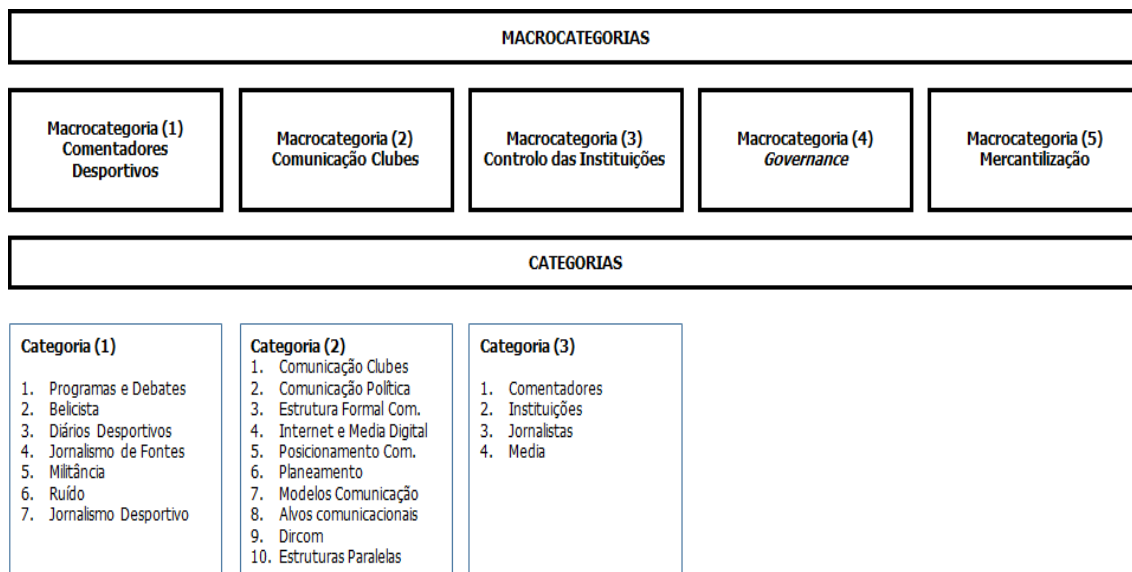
MACROCATEGORIAS

Macrocategoria (1)
Comentadores
Desportivos

Macrocategoria (2)
Comunicação Clubes

Macrocategoria (3)
Controlo das Instituições

Macrocategoria (4)
*Governance*

Macrocategoria (5)
Mercantilização

CATEGORIAS

Categoria (1)

1. Programas e Debates
2. Belicista
3. Diários Desportivos
4. Jornalismo de Fontes
5. Militância
6. Ruído
7. Jornalismo Desportivo

Categoria (2)
1. Comunicação Clubes
2. Comunicação Política
3. Estrutura Formal Com.
4. Internet e Media Digital
5. Posicionamento Com.
6. Planeamento
7. Modelos Comunicação
8. Alvos comunicacionais
9. Dircom
10. Estruturas Paralelas

Categoria (3)

1. Comentadores
2. Instituições
3. Jornalistas
4. Media